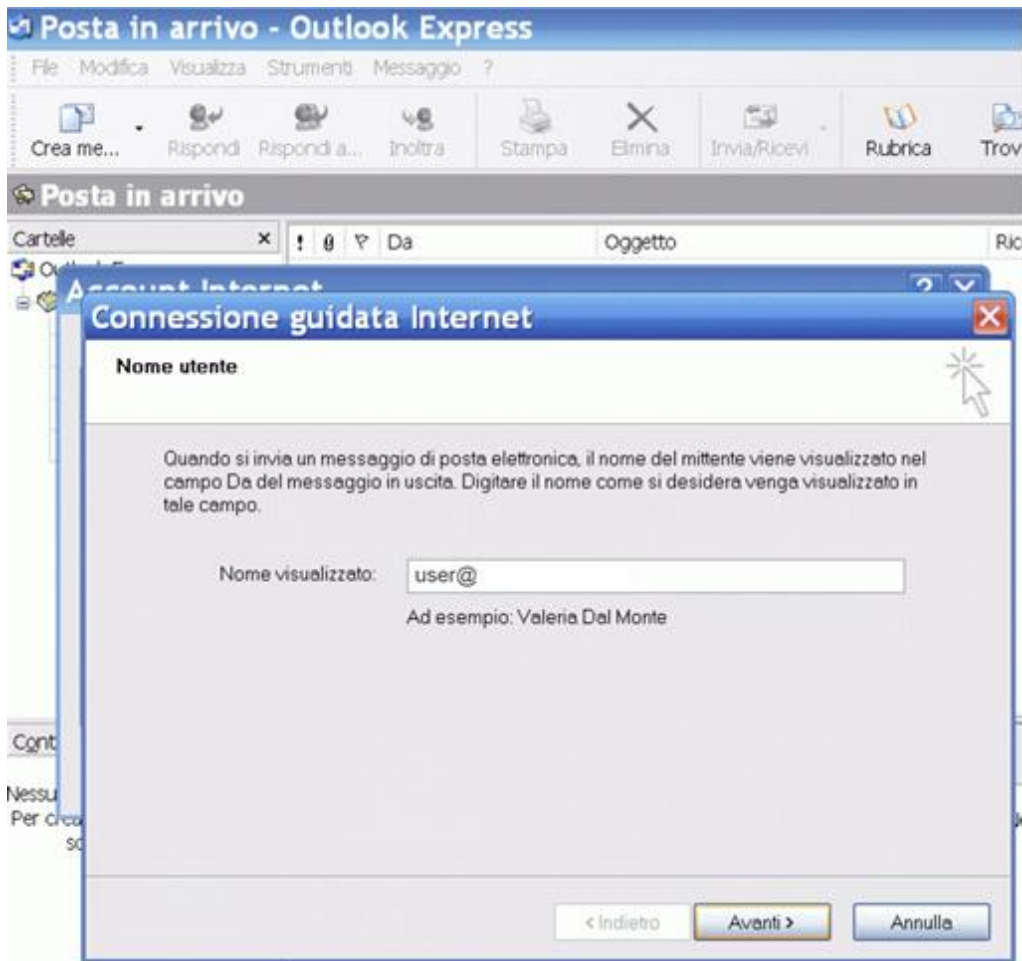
Posta in arrivo - Outlook Express

File Modifica Visualizza Strumenti Messaggio ?

Crea me... Rispondi Rispondi a... Inoltra Stampa Elimina Invia/Ricevi Rubrica Trov

Posta in arrivo

Cartelle × ! Da Oggetto Ric

Account Internet ? ×

Connessione guidata Internet

Nome utente

Quando si invia un messaggio di posta elettronica, il nome del mittente viene visualizzato nel campo Da del messaggio in uscita. Digitare il nome come si desidera venga visualizzato in tale campo.

Nome visualizzato: user@

Ad esempio: Valeria Dal Monte

Cont

Nessu
Per cr
sc

< Indietro Avanti > Annulla